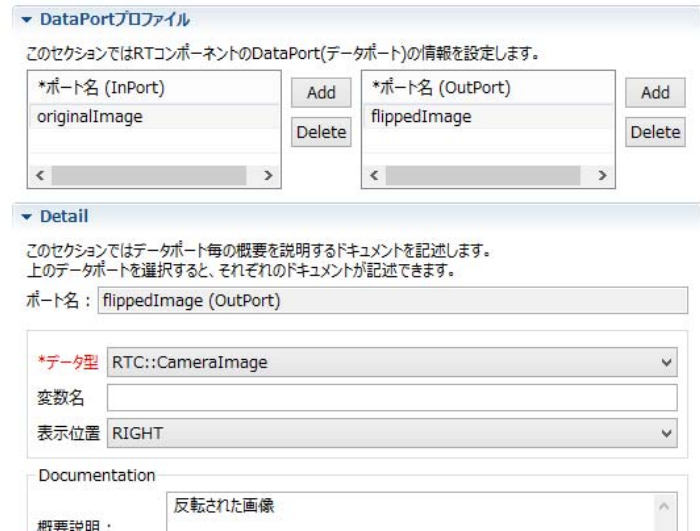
DataPortプロファイル

このセクションではRTコンポーネントのDataPort(データポート)の情報を設定します。

| *ポート名 (InPort) |
|---|
| originalImage |

Add
Delete

| *ポート名 (OutPort) |
|---|
| flippedImage |

Add
Delete

Detail

このセクションではデータポート毎の概要を説明するドキュメントを記述します。
上のデータポートを選択すると、それぞれのドキュメントが記述できます。

ポート名 : flippedImage (OutPort)

*データ型 RTC::CameraImage

変数名

表示位置 RIGHT

Documentation

概要説明 : 反転された画像